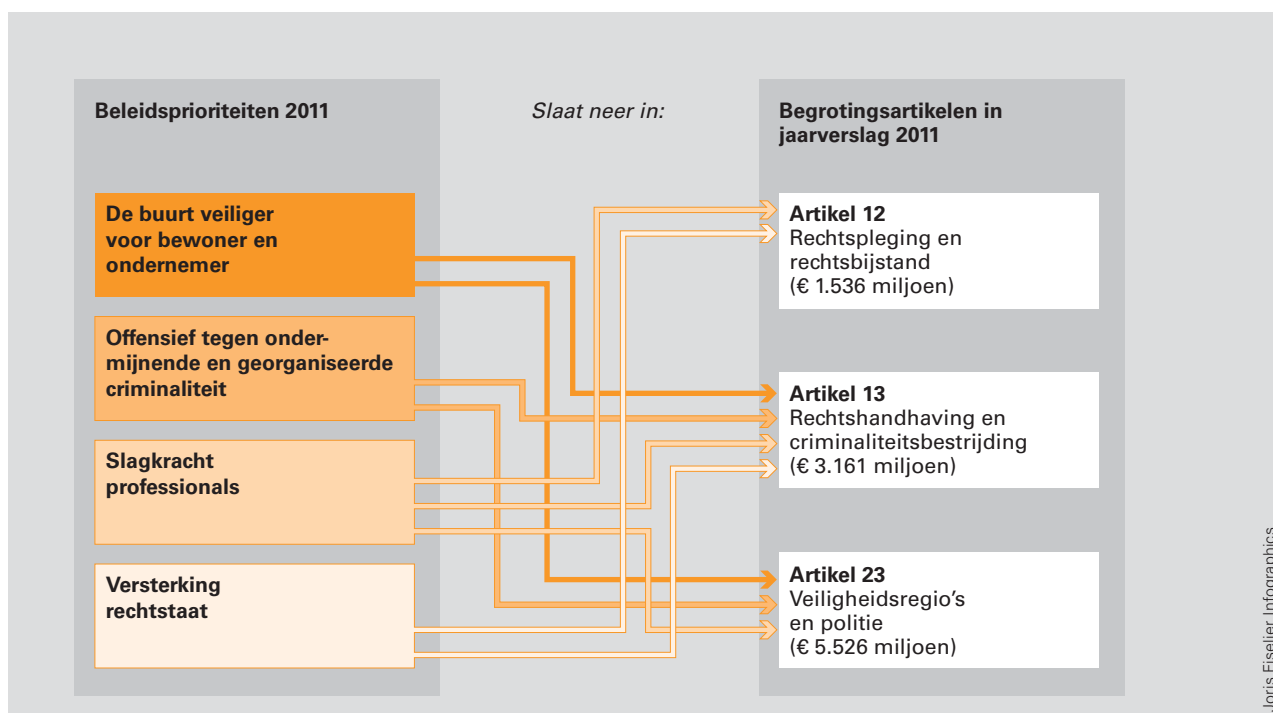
Beleidsprioriteiten 2011

Slaat neer in:

Begrotingsartikelen in jaarverslag 2011

De buurt veiliger voor bewoner en ondernemer

Offensief tegen ondermijnende en georganiseerde criminaliteit

Slagkracht professionals

Versterking rechtstaat

Artikel 12
Rechtspleging en rechtsbijstand
(€ 1.536 miljoen)

Artikel 13
Rechtshandhaving en criminaliteitsbestrijding
(€ 3.161 miljoen)

Artikel 23
Veiligheidsregio's en politie
(€ 5.526 miljoen)

Joris Fiselier Infographics